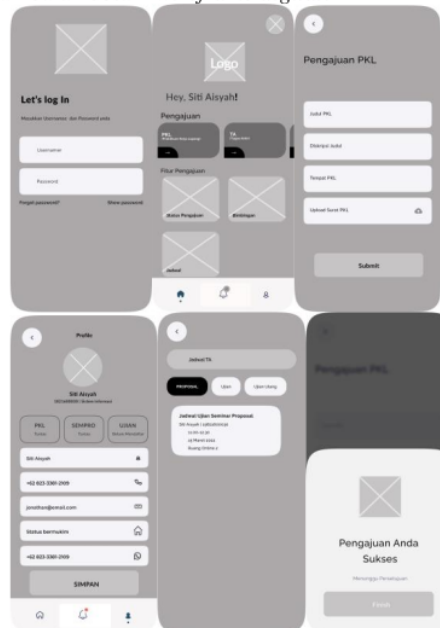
Let's log In

Masukkan Username dan Password anda

Username

Password

Forgot password?

Show password

Logo

Hey, Siti Aisyah!

Pengajuan

PKL

TA

Fitur Pengajuan

status Pengajuan

Bimbingan

Jadwal

Pengajuan PKL

Judul PKL

Dibimpin Judul

Tempat PKL

Upload Surat PKL

Submit

Profile

Siti Aisyah

PKL

SEMPRO

UJIAN

Siti Aisyah

+62 823-3381-2909

jonathan@email.com

Status bermukim

+62 823-3381-2909

SIMPAN

Jadwal TA

PROPOSAL

Ujian

Ujian Ulang

Jadwal Ujian Seminar Proposal

Pengajuan PKL

Pengajuan Anda Sukses

Menunggu Persetujuan

Finish